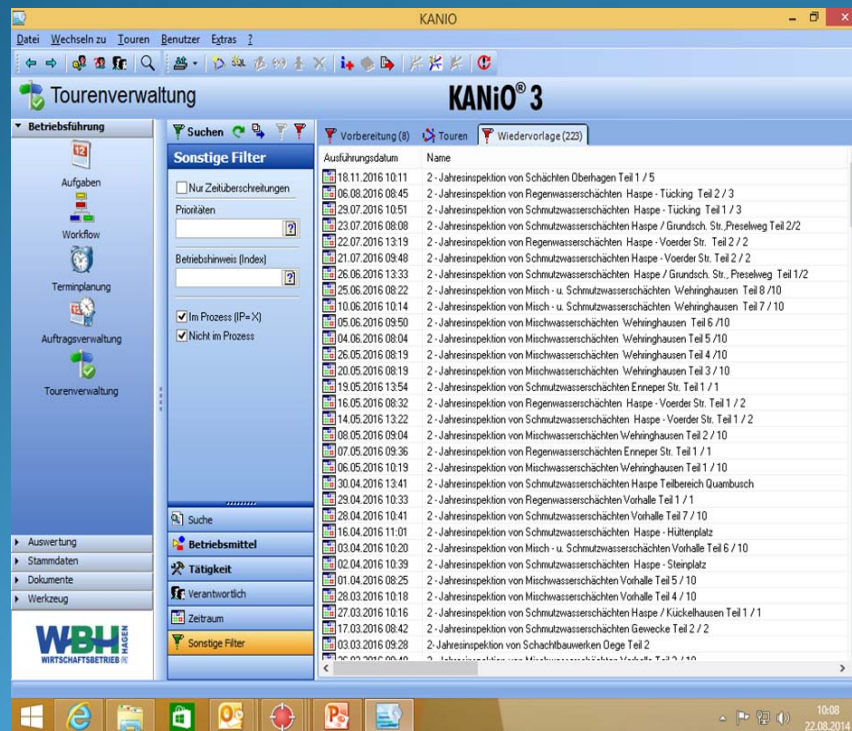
KANIO

Datei Wechseln zu Touren Benutzer Extras ?

Tourenverwaltung

KANiO® 3

Betriebsführung

Aufgaben

Workflow

Terminplanung

Auftragsverwaltung

Tourenverwaltung

Auswertung

Stammdaten

Dokumente

Werkzeug

WBH HAGEN WIRTSCHAFTSBETRIEB

Suchen

Sonstige Filter

Nur Zeitüberschreitungen

Prioritäten

Betriebshinweis (Index)

Im Prozess (IP=X)

Nicht im Prozess

Suche

Betriebsmittel

Tätigkeit

Verantwortlich

Zeitraum

Sonstige Filter

Vorbereitung (8) | Touren | Wiedervorlage (223)

| Ausführungsdatum | Name |
|---|---|
| 18.11.2016 10:11 | 2 - Jahresinspektion von Schächten Oberhagen Teil 1 / 5 |
| 06.08.2016 08:45 | 2 - Jahresinspektion von Regenwasserschächten Haspe - Tücking Teil 2 / 3 |
| 29.07.2016 10:51 | 2 - Jahresinspektion von Schmutzwasserschächten Haspe - Tücking Teil 1 / 3 |
| 23.07.2016 08:08 | 2 - Jahresinspektion von Schmutzwasserschächten Haspe / Grundsch. Str.,Preselweg Teil 2/2 |
| 22.07.2016 13:19 | 2 - Jahresinspektion von Regenwasserschächten Haspe - Voerder Str. Teil 2 / 2 |
| 21.07.2016 09:48 | 2 - Jahresinspektion von Schmutzwasserschächten Haspe - Voerder Str. Teil 2 / 2 |
| 26.06.2016 13:33 | 2 - Jahresinspektion von Schmutzwasserschächten Haspe / Grundsch. Str., Preselweg Teil 1/2 |
| 25.06.2016 08:22 | 2 - Jahresinspektion von Misch - u. Schmutzwasserschächten Wehringhausen Teil 8 /10 |
| 10.06.2016 10:14 | 2 - Jahresinspektion von Misch - u. Schmutzwasserschächten Wehringhausen Teil 7 / 10 |
| 05.06.2016 09:50 | 2 - Jahresinspektion von Mischwasserschächten Wehringhausen Teil 6 /10 |
| 04.06.2016 08:04 | 2 - Jahresinspektion von Mischwasserschächten Wehringhausen Teil 5 /10 |
| 26.05.2016 08:19 | 2 - Jahresinspektion von Mischwasserschächten Wehringhausen Teil 4 /10 |
| 20.05.2016 08:19 | 2 - Jahresinspektion von Mischwasserschächten Wehringhausen Teil 3 / 10 |
| 19.05.2016 13:54 | 2 - Jahresinspektion von Schmutzwasserschächten Enneper Str. Teil 1 / 1 |
| 16.05.2016 08:32 | 2 - Jahresinspektion von Regenwasserschächten Haspe - Voerder Str. Teil 1 / 2 |
| 14.05.2016 13:22 | 2 - Jahresinspektion von Schmutzwasserschächten Haspe - Voerder Str. Teil 1 / 2 |
| 08.05.2016 09:04 | 2 - Jahresinspektion von Mischwasserschächten Wehringhausen Teil 2 / 10 |
| 07.05.2016 09:36 | 2 - Jahresinspektion von Regenwasserschächten Enneper Str. Teil 1 / 1 |
| 06.05.2016 10:19 | 2 - Jahresinspektion von Mischwasserschächten Wehringhausen Teil 1 / 10 |
| 30.04.2016 13:41 | 2 - Jahresinspektion von Schmutzwasserschächten Haspe Teilbereich Quambusch |
| 29.04.2016 10:33 | 2 - Jahresinspektion von Regenwasserschächten Vorhalle Teil 1 / 1 |
| 28.04.2016 10:41 | 2 - Jahresinspektion von Schmutzwasserschächten Vorhalle Teil 7 / 10 |
| 16.04.2016 11:01 | 2 - Jahresinspektion von Schmutzwasserschächten Haspe - Hüttenplatz |
| 03.04.2016 10:20 | 2 - Jahresinspektion von Misch - u. Schmutzwasserschächten Vorhalle Teil 6 / 10 |
| 02.04.2016 10:39 | 2 - Jahresinspektion von Schmutzwasserschächten Haspe - Steinplatz |
| 01.04.2016 08:25 | 2 - Jahresinspektion von Schmutzwasserschächten Vorhalle Teil 5 / 10 |
| 28.03.2016 10:18 | 2 - Jahresinspektion von Schmutzwasserschächten Vorhalle Teil 4 / 10 |
| 27.03.2016 10:16 | 2 - Jahresinspektion von Schmutzwasserschächten Haspe / Kückelhausen Teil 1 / 1 |
| 17.03.2016 08:42 | 2 - Jahresinspektion von Schmutzwasserschächten Gewecke Teil 2 / 2 |
| 03.03.2016 09:28 | 2- Jahresinspektion von Schachtbauwerken Oege Teil 2 |
| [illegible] | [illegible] |

10:08
22.08.2014